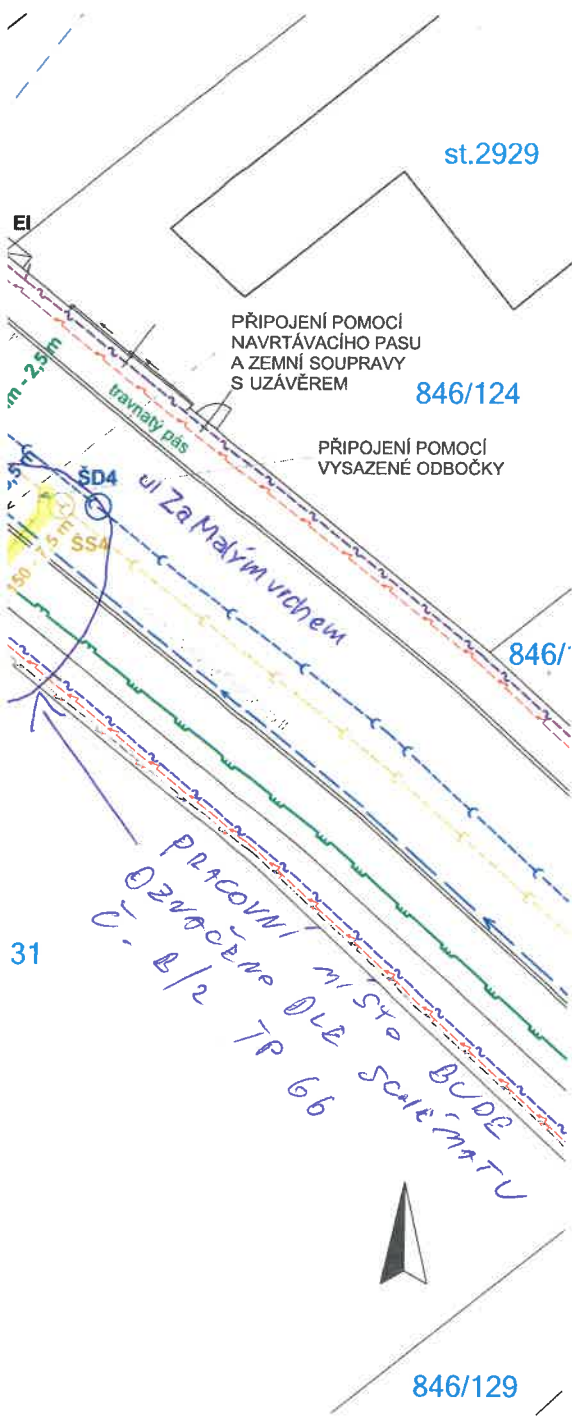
st.2929

El

PŘIPOJENÍ POMOCÍ NAVRTÁVACÍHO PASU A ZEMNÍ SOUPRAVY S UZÁVĚREM

846/124

m - 2,5 m

travnatý pás

PŘIPOJENÍ POMOCÍ VYSAZENÉ ODBOČKY

ŠD4

ul Za Malým vrchem

ŠS4

150 - 7,5 m

846/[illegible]

PRACOVNÍ MÍSTO BUDE OZNAČENO DLE SCHÉMATU Č. B/2 TP 66

31

846/129